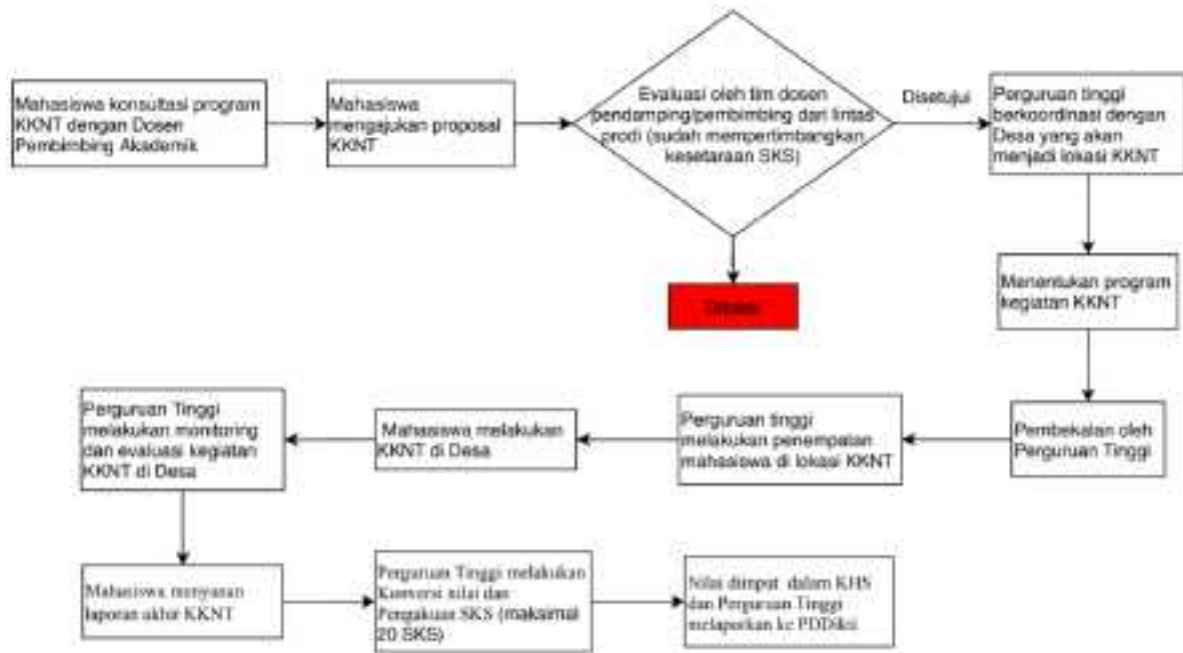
Mahasiswa konsultasi program KKNT dengan Dosen Pembimbing Akademik

Mahasiswa mengajukan proposal KKNT

Evaluasi oleh tim dosen pendamping/pembimbing dari lintas prodi (sudah mempertimbangkan kesetaraan SKS)

Disetujui

Perguruan tinggi berkoordinasi dengan Desa yang akan menjadi lokasi KKNT

Ditolak

Menentukan program kegiatan KKNT

Pembekalan oleh Perguruan Tinggi

Perguruan tinggi melakukan penempatan mahasiswa di lokasi KKNT

Mahasiswa melakukan KKNT di Desa

Perguruan Tinggi melakukan monitoring dan evaluasi kegiatan KKNT di Desa

Mahasiswa menyusun laporan akhir KKNT

Perguruan Tinggi melakukan Konversi nilai dan Pengakuan SKS (maksimal 20 SKS)

Nilai dimuat dalam KHS dan Perguruan Tinggi melaporkan ke PDDikti